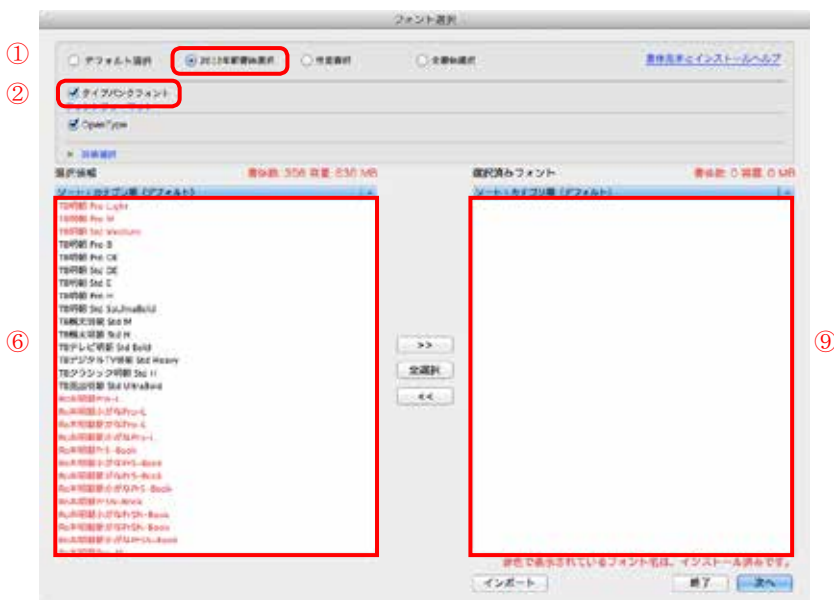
フォント選択

①

② デフォルト選択 | 2013年新書体選択 | 任意選択 | 全書体選択 | 書体見本とインストールヘルプ

タイプバンクフォント

OpenType

詳細選択

選択候補 書体数: 356 容量: 836 MB

ソート: カナ順 (デフォルト)

TB明朝 Pro Light
TB明朝 Pro M
TB明朝 Std Medium
TB明朝 Pro B
TB明朝 Pro DB
TB明朝 Std DE
TB明朝 Std E
TB明朝 Pro H
TB明朝 Std SoJhoBold
TB楷書明朝 Std M
TB楷太明朝 Std H
TBテレビ明朝 Std Bold
TBデジタルTV明朝 Std Heavy
TBクラシック明朝 Std H
TB筑紫明朝 Std UltraBold
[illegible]
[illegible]
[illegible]
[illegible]
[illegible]
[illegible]
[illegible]
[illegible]
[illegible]
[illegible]
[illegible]
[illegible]

⑥

>>

全選択

<<

選択済みフォント 書体数: 0 容量: 0 MB

ソート: カナ順 (デフォルト)

⑨

赤色で表示されているフォント名は、インストール済みです。

インポート

終了

次へ